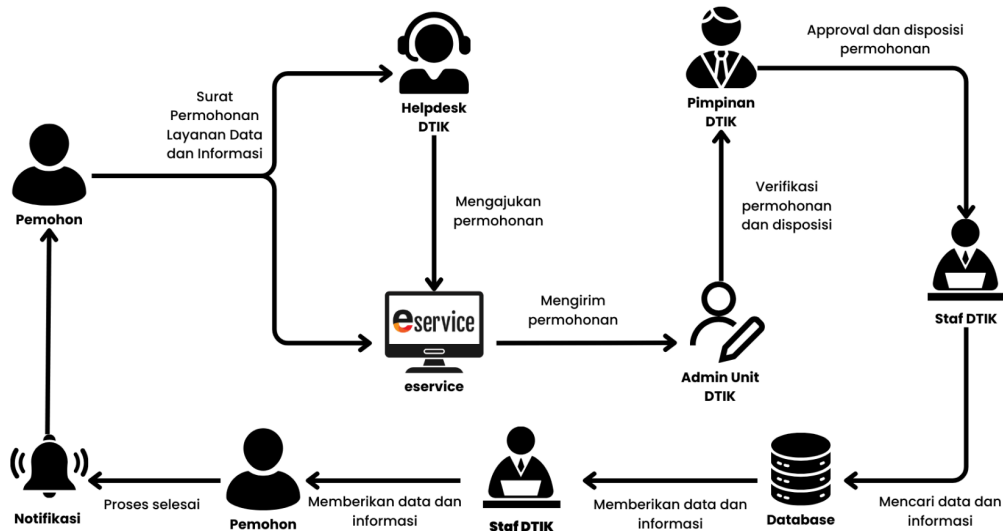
Pemohon

Surat Permohonan Layanan Data dan Informasi

Helpdesk DTIK

Mengajukan permohonan

eservice

eservice

Mengirim permohonan

Admin Unit DTIK

Verifikasi permohonan dan disposisi

Pimpinan DTIK

Approval dan disposisi permohonan

Staf DTIK

Mencari data dan informasi

Database

Memberikan data dan informasi

Staf DTIK

Memberikan data dan informasi

Pemohon

Proses selesai

Notifikasi